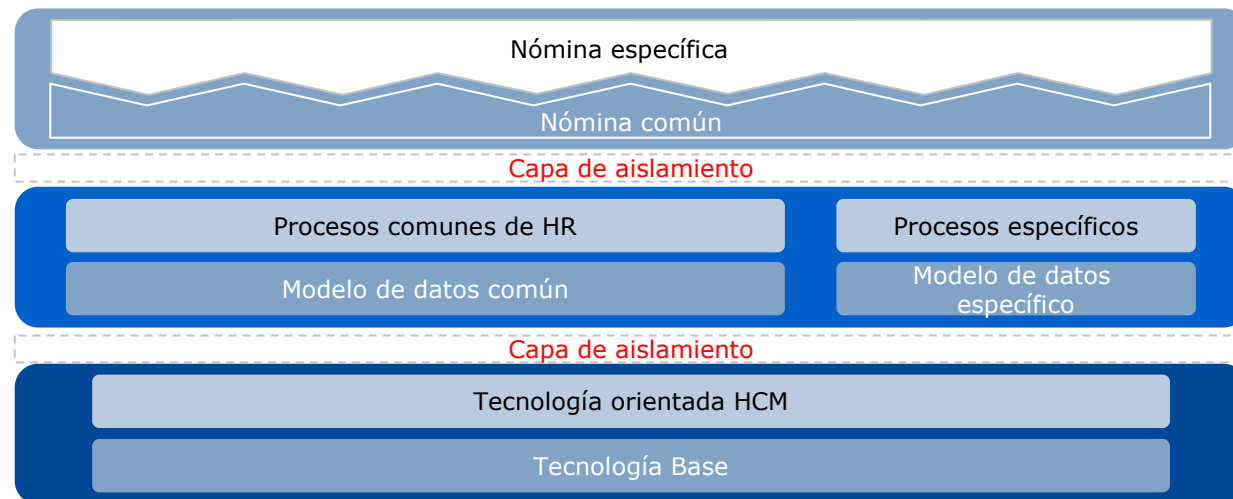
Nómina específica

Nómina común

Capa de aislamiento

Procesos comunes de HR

Procesos específicos

Modelo de datos común

Modelo de datos específico

Capa de aislamiento

Tecnología orientada HCM

Tecnología Base